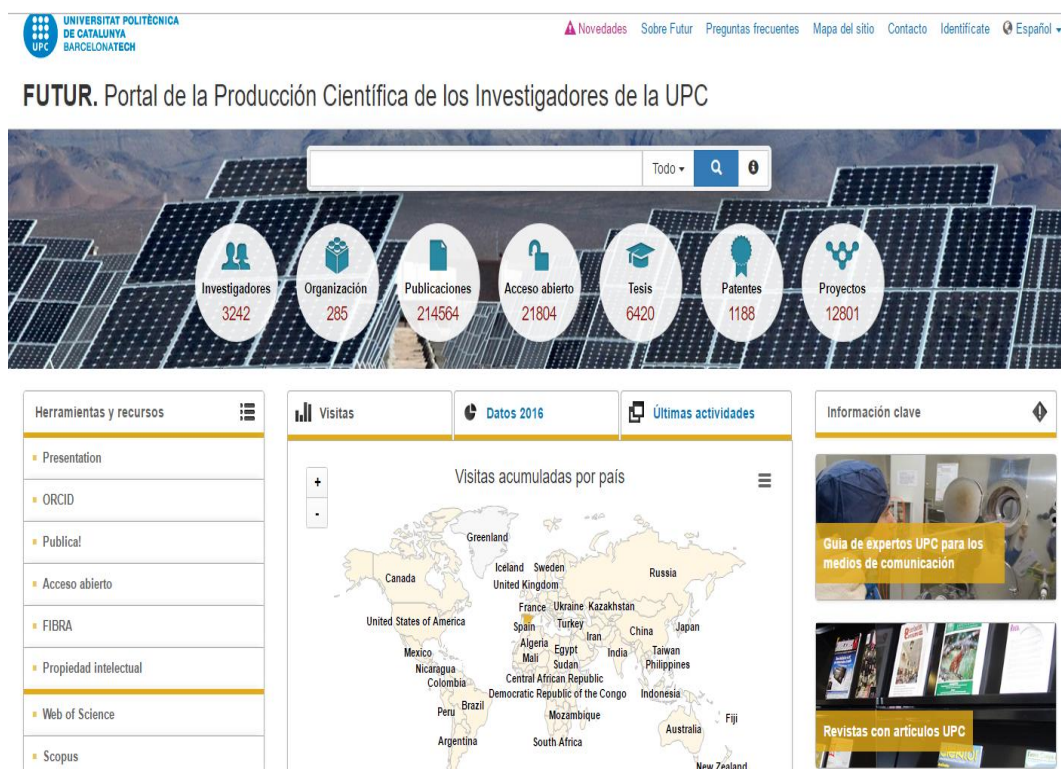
UNIVERSITAT POLITÈCNICA DE CATALUNYA BARCELONATECH
UPC

Novedades Sobre Futur Preguntas frecuentes Mapa del sitio Contacto Identifícate Español

FUTUR. Portal de la Producción Científica de los Investigadores de la UPC

Todo

Investigadores 3242
Organización 285
Publicaciones 214564
Acceso abierto 21804
Tesis 6420
Patentes 1188
Proyectos 12801

Herramientas y recursos

- Presentation
- ORCID
- Publica!
- Acceso abierto
- FIBRA
- Propiedad intelectual
- Web of Science
- Scopus

Visitas
Datos 2016
Últimas actividades

Visitas acumuladas por país

+
-

Greenland
Canada
Iceland Sweden
United Kingdom
Russia
France Ukraine Kazakhstan
United States of America
Spain Turkey
Iran
China Japan
Algeria Egypt
Mali Sudan
India
Taiwan
Philippines
Mexico
Nicaragua
Colombia
Central African Republic
Democratic Republic of the Congo
Indonesia
Peru Brazil
Mozambique
Australia
Fiji
Argentina
South Africa
New Zealand

Información clave

Guía de expertos UPC para los medios de comunicación

Revistas con artículos UPC